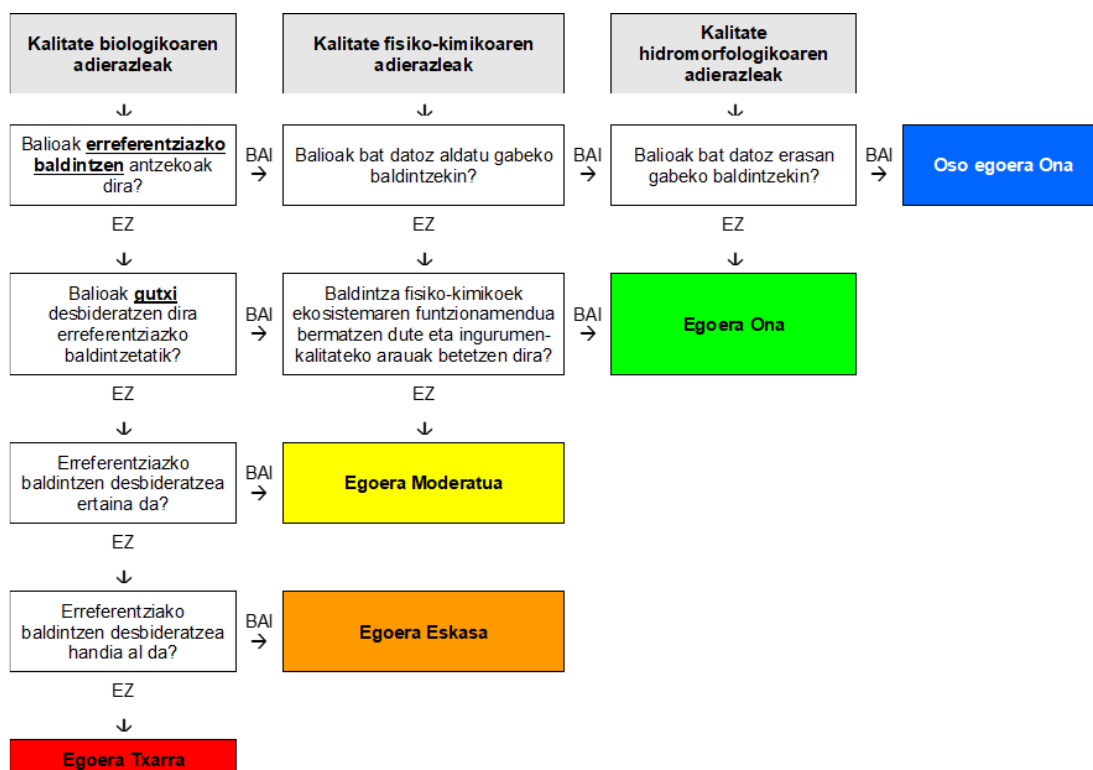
Kalitate biologikoaren adierazleak

Kalitate fisiko-kimikoaren adierazleak

Kalitate hidromorfologikoaren adierazleak

↓

↓

↓

Balioak erreferentziazko baldintzen antzekoak dira?

BAI →

Balioak bat datoz aldatu gabeko baldintzekin?

BAI →

Balioak bat datoz erasan gabeko baldintzekin?

BAI →

Oso egoera Ona

EZ

↓

EZ

↓

EZ

↓

Balioak gutxi desbideratzen dira erreferentziazko baldintzetatik?

BAI →

Baldintza fisiko-kimikoek ekosistemaren funtzionamendua bermatzen dute eta ingurumen-kalitateko arauak betetzen dira?

BAI →

Egoera Ona

EZ

↓

EZ

↓

Erreferentziazko baldintzen desbideratzea ertaina da?

BAI →

Egoera Moderatua

EZ

↓

Erreferentziako baldintzen desbideratzea handia al da?

BAI →

Egoera Eskasa

EZ

↓

Egoera Txarra